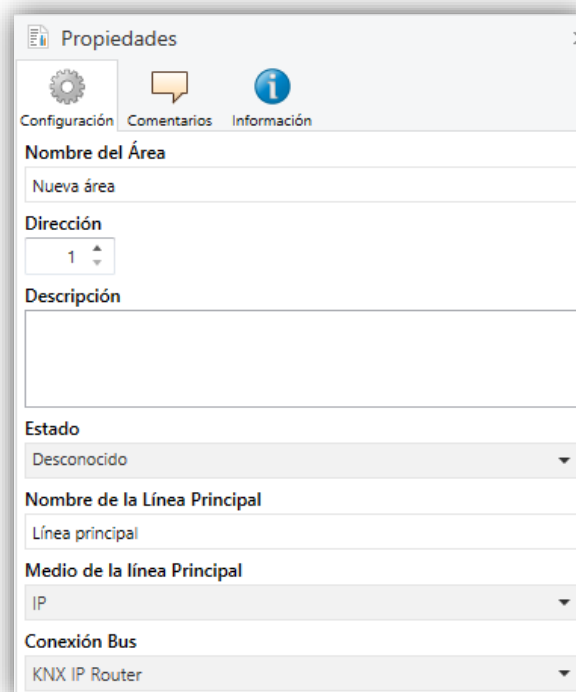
Propiedades

Configuración Comentarios Información

Nombre del Área

Nueva área

Dirección

1

Descripción

Estado

Desconocido

Nombre de la Línea Principal

Línea principal

Medio de la línea Principal

IP

Conexión Bus

KNX IP Router